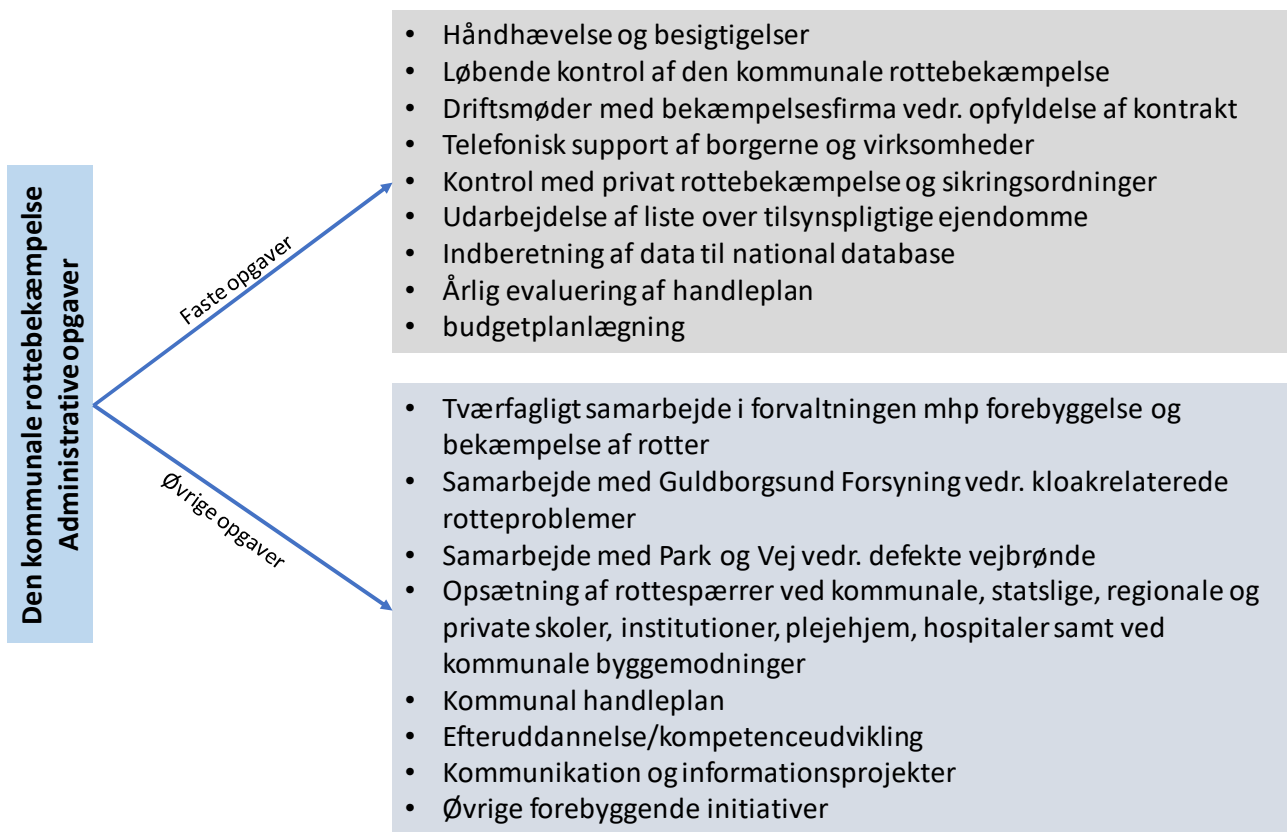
Den kommunale rottebekæmpelse
Administrative opgaver

Faste opgaver

- Håndhævelse og besigtigelser
- Løbende kontrol af den kommunale rottebekæmpelse
- Driftsmøder med bekæmpelsesfirma vedr. opfyldelse af kontrakt
- Telefonisk support af borgerne og virksomheder
- Kontrol med privat rottebekæmpelse og sikringsordninger
- Udarbejdelse af liste over tilsynspligtige ejendomme
- Indberetning af data til national database
- Årlig evaluering af handleplan
- budgetplanlægning

Øvrige opgaver

- Tværfagligt samarbejde i forvaltningen mhp forebyggelse og bekæmpelse af rotter
- Samarbejde med Guldborgsund Forsyning vedr. kloakrelaterede rotteproblemer
- Samarbejde med Park og Vej vedr. defekte vejbrønde
- Opsætning af rottespærrer ved kommunale, statslige, regionale og private skoler, institutioner, plejehjem, hospitaler samt ved kommunale byggemodninger
- Kommunal handleplan
- Efteruddannelse/kompetenceudvikling
- Kommunikation og informationsprojekter
- Øvrige forebyggende initiativer